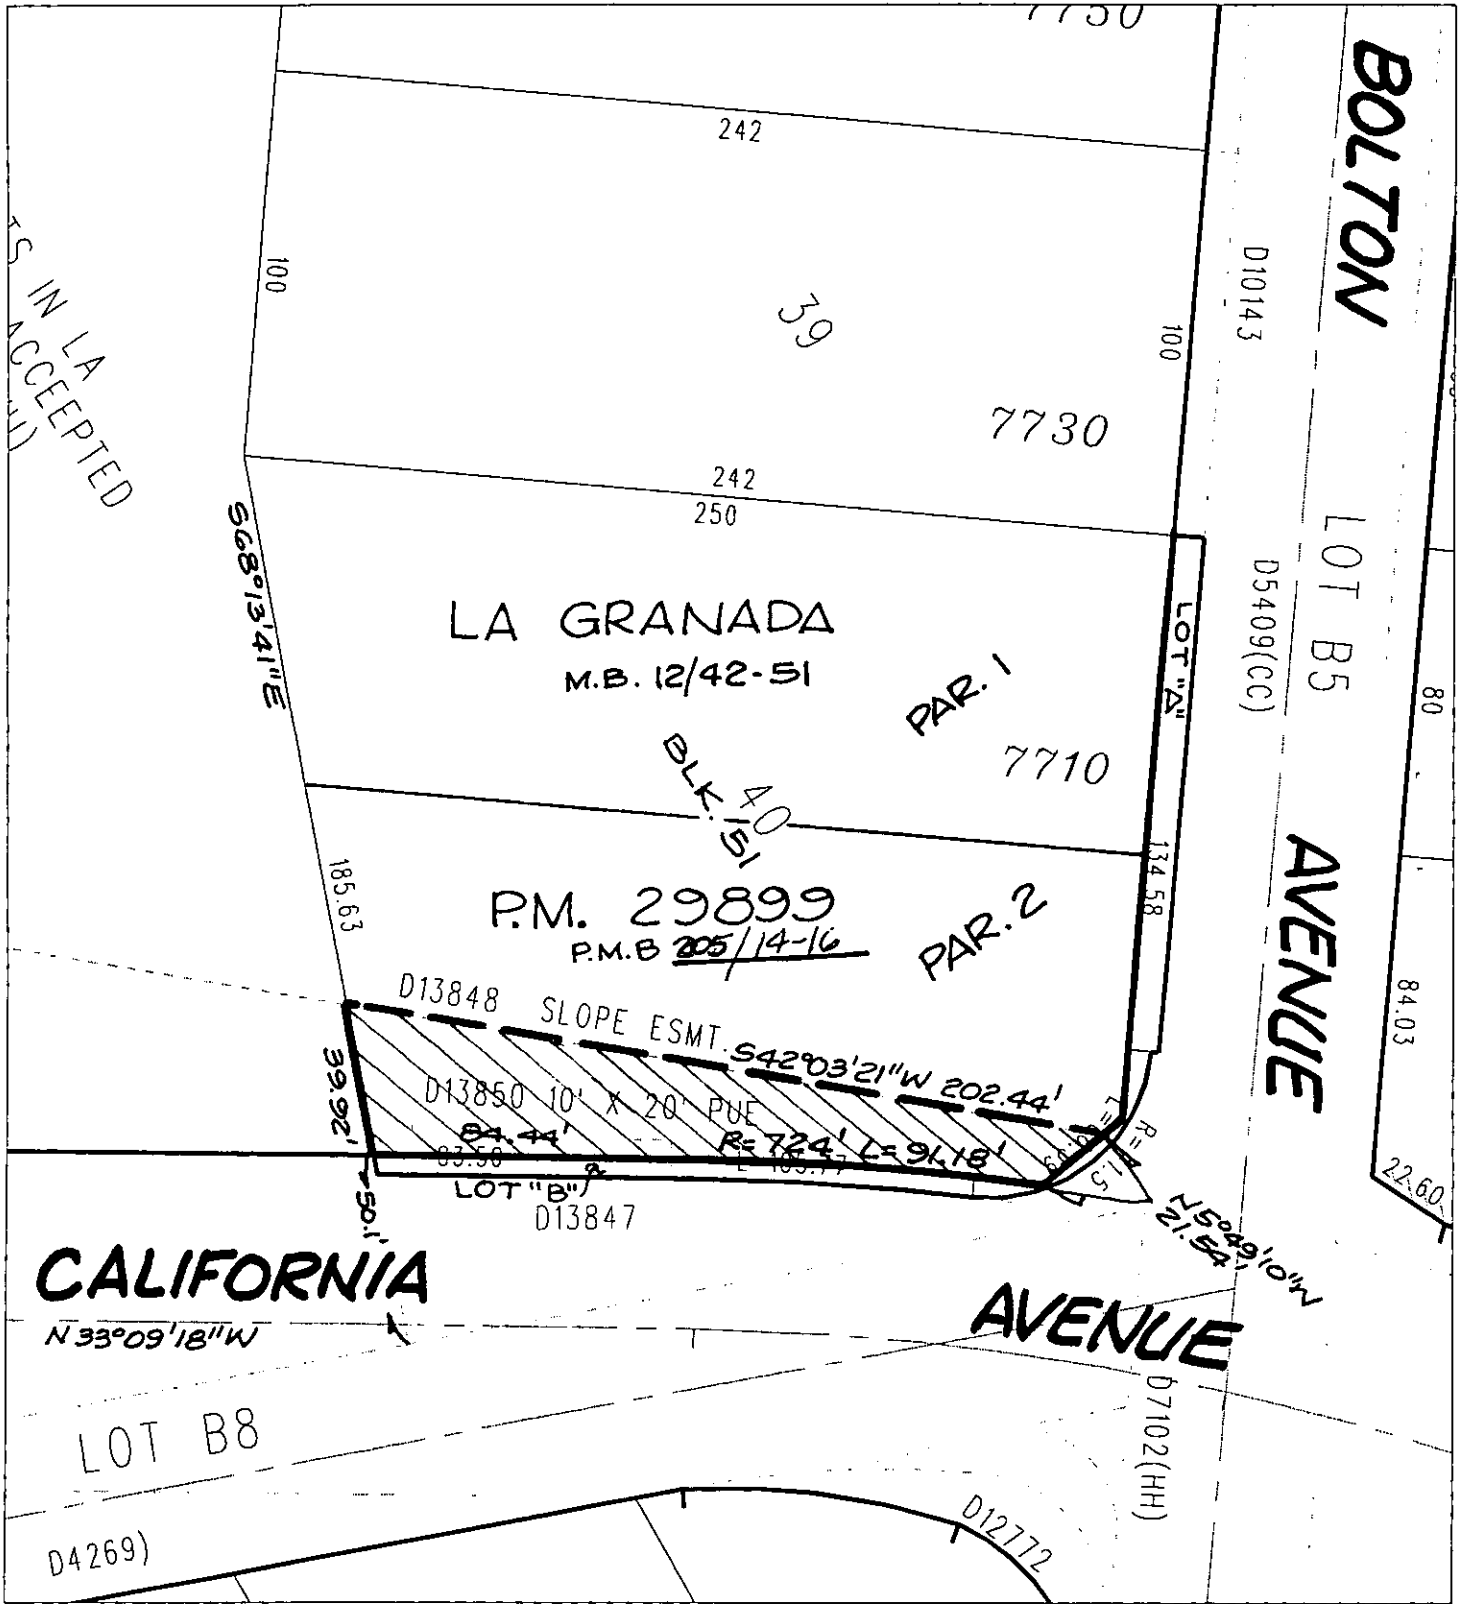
7750

242

100

39

100

D10143

BOLTON

7730

TS IN LA
ACCEPTED

242

250

S68°13'41"E

LA GRANADA

M.B. 12/42-51

PAR. 1

LOT "A"

D5409(CC)

LOT B5

80

7710

BLK. 151

40

185.63

134.58

AVENUE

P.M. 29899

P.M.B 205/14-16

PAR. 2

84.03

D13848 SLOPE ESMT. S42°03'21"W 202.44'

39.92'

D13850 10' X 20' PUE

84.44'

83.50

R=724' L=91.18'

L=103.77

R=

LOT "B"

D13847

50.1'

22.60

N5°49'10"W 21.54'

CALIFORNIA

N33°09'18"W

AVENUE

D7102(HH)

LOT B8

D4269)

D12772